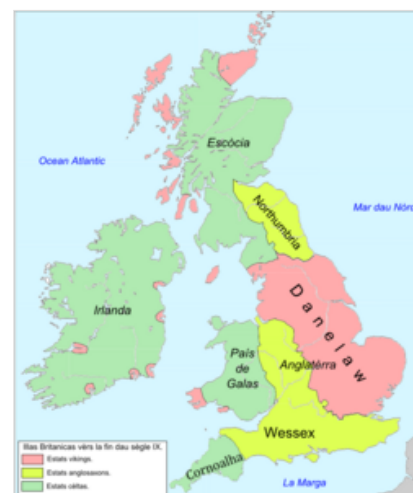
Escòcia

Ocean Atlantic

Mar dau Nòrd

Northumbria

Irlanda

D a n e l a w

País de Galas

Anglatèrra

Wessex

Cornoalha

La Marga

Illas Britanicas vèrs la fin dau sègle IX.
Estats vikings.
Estats anglosaxons.
Estats celtas.